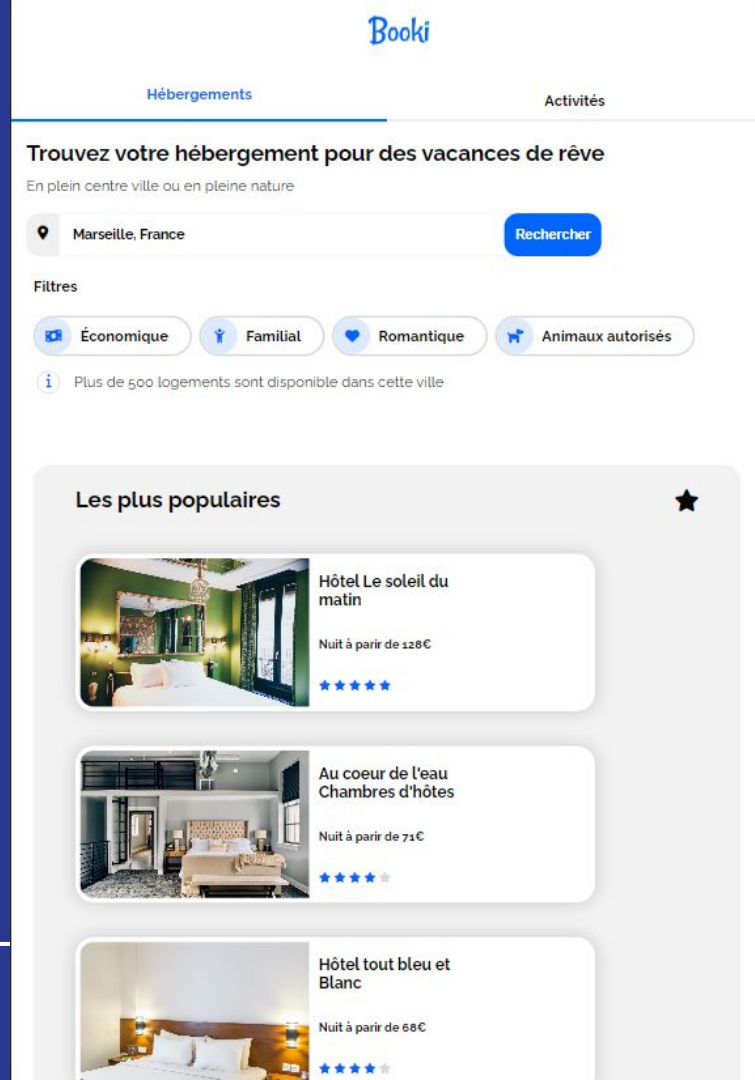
Booki

Hébergements

Activités

Trouvez votre hébergement pour des vacances de rêve

En plein centre ville ou en pleine nature

Marseille, France

Rechercher

Filtres

Économique

Familial

Romantique

Animaux autorisés

Plus de 500 logements sont disponible dans cette ville

Les plus populaires

Hôtel Le soleil du matin

Nuit à parir de 128€

Au coeur de l'eau Chambres d'hôtes

Nuit à parir de 71€

Hôtel tout bleu et Blanc

Nuit à parir de 68€